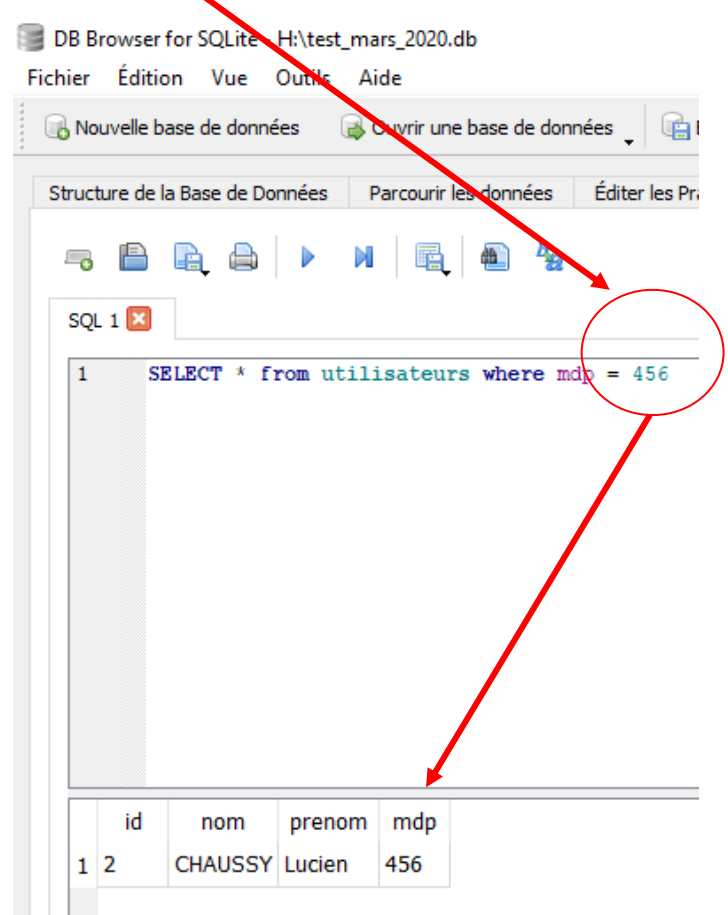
DB Browser for SQLite - H:\test_mars_2020.db

Fichier Édition Vue Outils Aide

Nouvelle base de données Ouvrir une base de données

Structure de la Base de Données Parcourir les données Éditer les Pra

SQL 1

1 SELECT * from utilisateurs where mdp = 456

| | id | nom | prenom | mdp |
|---|---|---|---|---|
| 1 | 2 | CHAUSSY | Lucien | 456 |